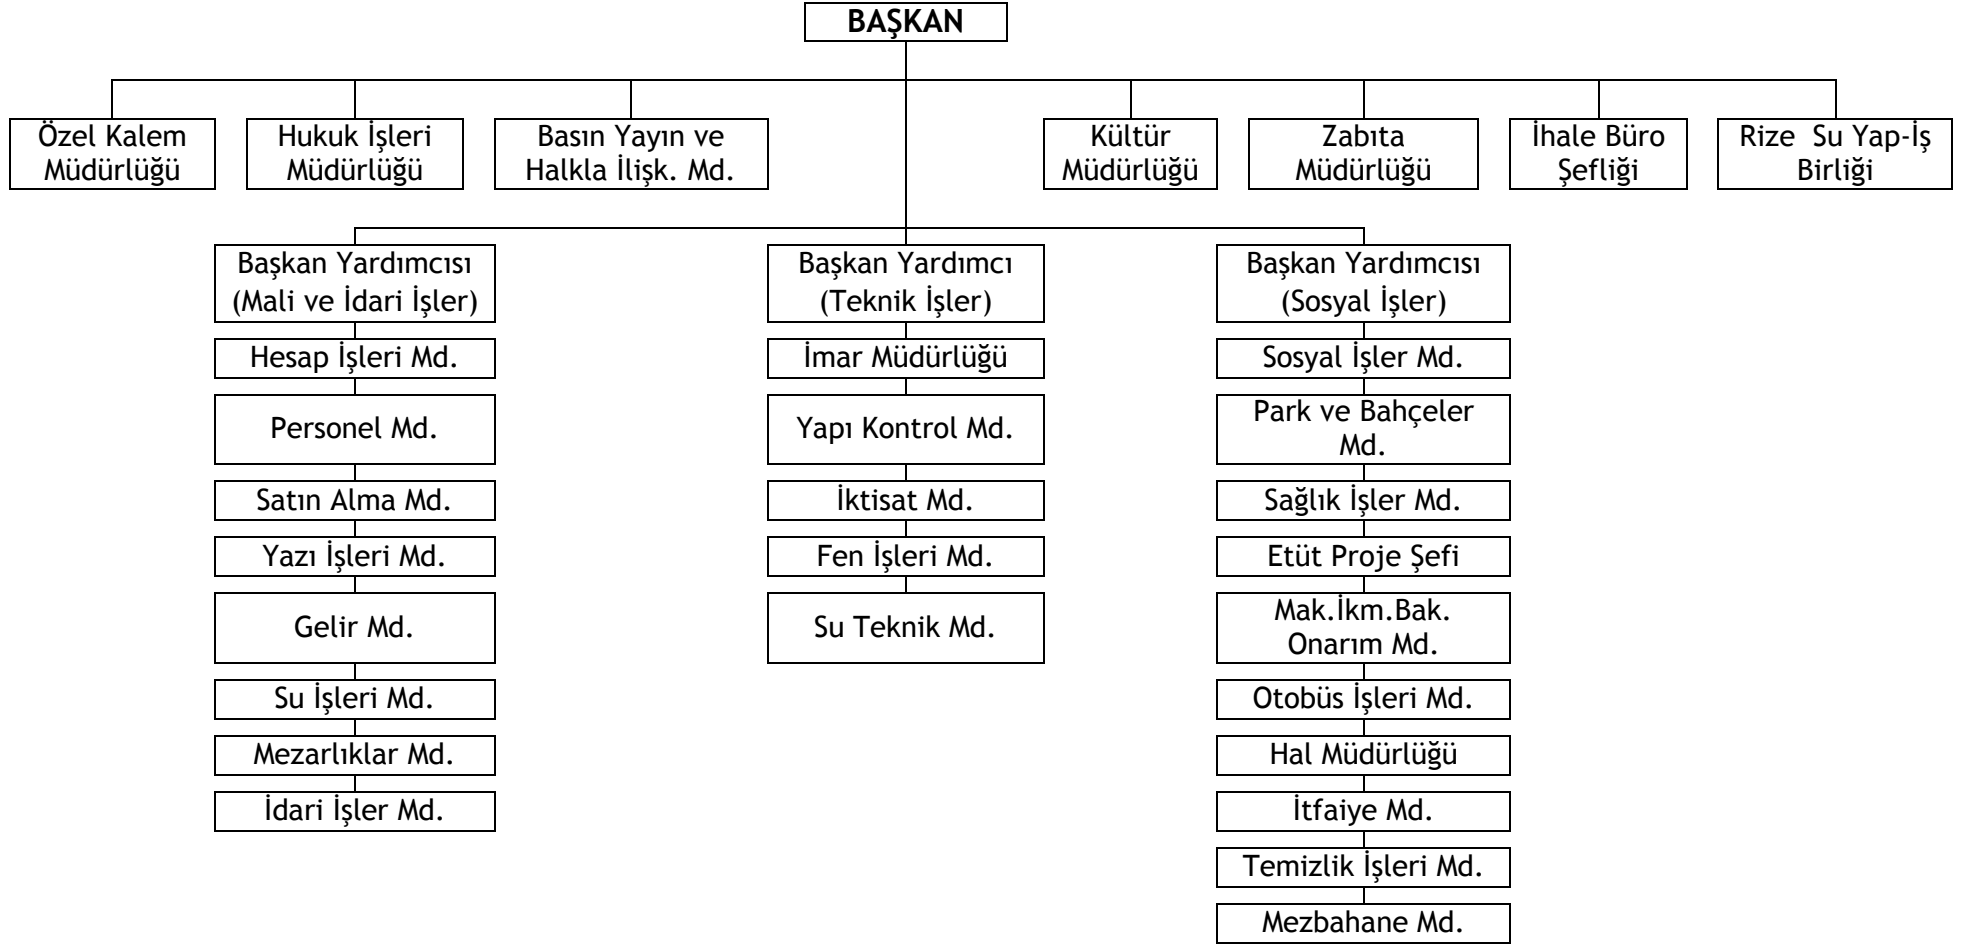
BAŞKAN

Özel Kalem Müdürlüğü

Hukuk İşleri Müdürlüğü

Basın Yayın ve Halkla İlişk. Md.

Kültür Müdürlüğü

Zabıta Müdürlüğü

İhale Büro Şefliği

Rize Su Yap-İş Birliği

Başkan Yardımcısı (Mali ve İdari İşler)

Hesap İşleri Md.

Personel Md.

Satın Alma Md.

Yazı İşleri Md.

Gelir Md.

Su İşleri Md.

Mezarlıklar Md.

İdari İşler Md.

Başkan Yardımcı (Teknik İşler)

İmar Müdürlüğü

Yapı Kontrol Md.

İktisat Md.

Fen İşleri Md.

Su Teknik Md.

Başkan Yardımcısı (Sosyal İşler)

Sosyal İşler Md.

Park ve Bahçeler Md.

Sağlık İşler Md.

Etüt Proje Şefi

Mak.İkm.Bak. Onarım Md.

Otobüs İşleri Md.

Hal Müdürlüğü

İtfaiye Md.

Temizlik İşleri Md.

Mezbahane Md.